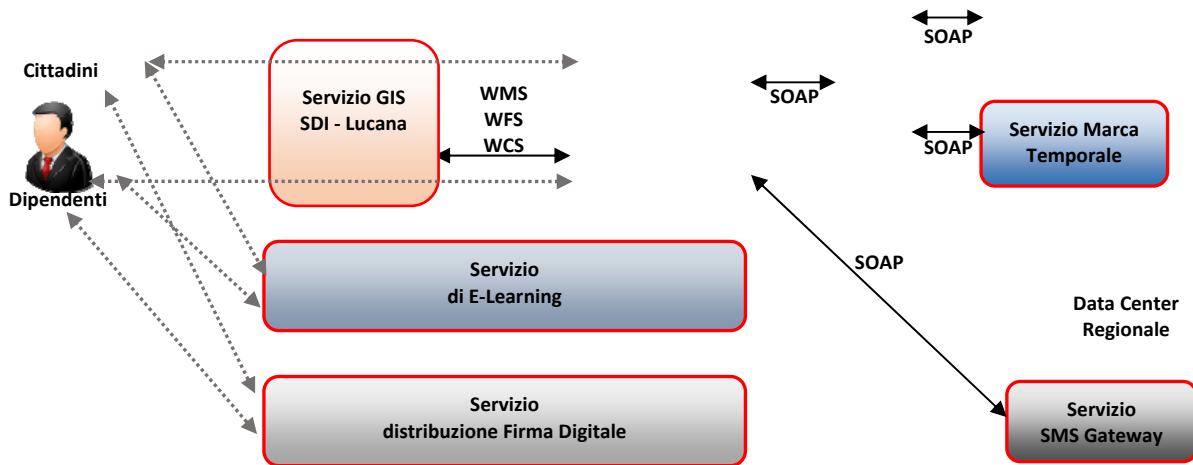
Cittadini

Dipendenti

Servizio GIS
SDI - Lucana

WMS
WFS
WCS

SOAP

SOAP

SOAP

Servizio Marca Temporale

SOAP

Data Center Regionale

Servizio
di E-Learning

Servizio
distribuzione Firma Digitale

Servizio
SMS Gateway